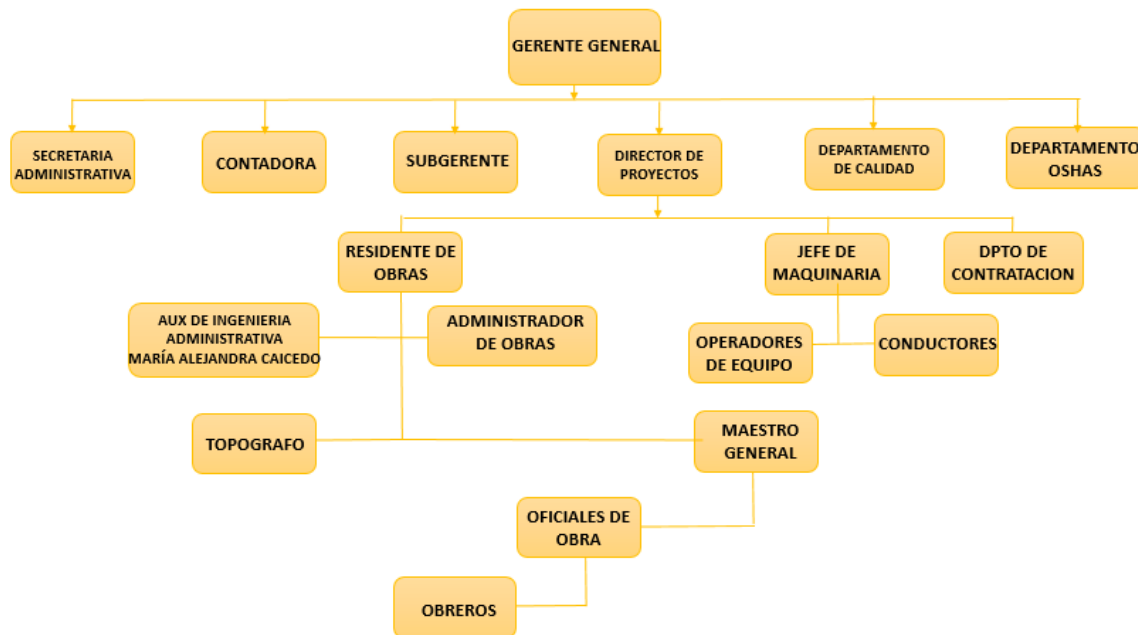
GERENTE GENERAL

SECRETARIA ADMINISTRATIVA

CONTADORA

SUBGERENTE

DIRECTOR DE PROYECTOS

DEPARTAMENTO DE CALIDAD

DEPARTAMENTO OSHAS

RESIDENTE DE OBRAS

JEFE DE MAQUINARIA

DPTO DE CONTRATACION

AUX DE INGENIERIA ADMINISTRATIVA MARÍA ALEJANDRA CAICEDO

ADMINISTRADOR DE OBRAS

OPERADORES DE EQUIPO

CONDUCTORES

TOPOGRAFO

MAESTRO GENERAL

OFICIALES DE OBRA

OBREROS